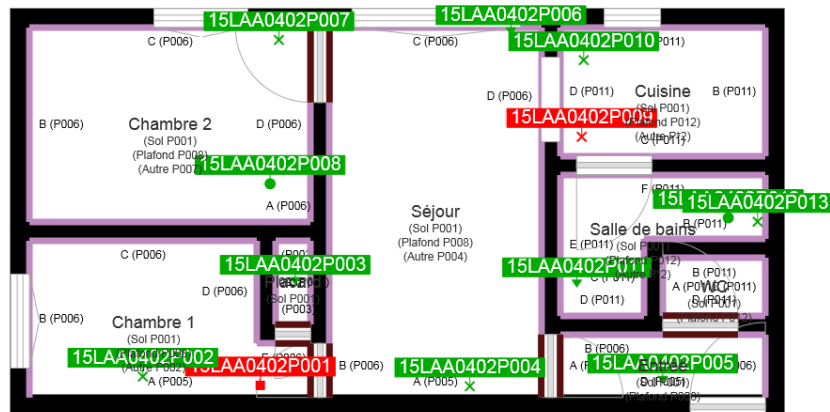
15LAA0402P007
15LAA0402P006
15LAA0402P010
C (P006)
C (P006)
(P011)
D (P006)
D (P011)
Cuisine
B (P011)
B (P006)
Chambre 2
D (P006)
(Sol P001)
(Plafond P008)
(Autre P007)
15LAA0402P008
15LAA0402P009
(Plafond P012)
(Autre P12)
C (P011)
A (P006)
Séjour
(Sol P001)
(Plafond P008)
(Autre P004)
F (P011)
15LAA0402P013
Salle de bains
C (P006)
E (P011)
(Sol P001)
15LAA0402P003
15LAA0402P011
D (P006)
Placard
(Sol P001)
(P003)
B (P011)
A (P011)
WC
(Sol P001)
D (P011)
B (P006)
Chambre 1
(Sol P001)
15LAA0402P002
(Autre P002)
A (P005)
15LAA0402P001
E (P006)
B (P006)
15LAA0402P004
A (P005)
B (P006)
A
15LAA0402P005
Entrée
(Sol P001)
(Plafond P008)